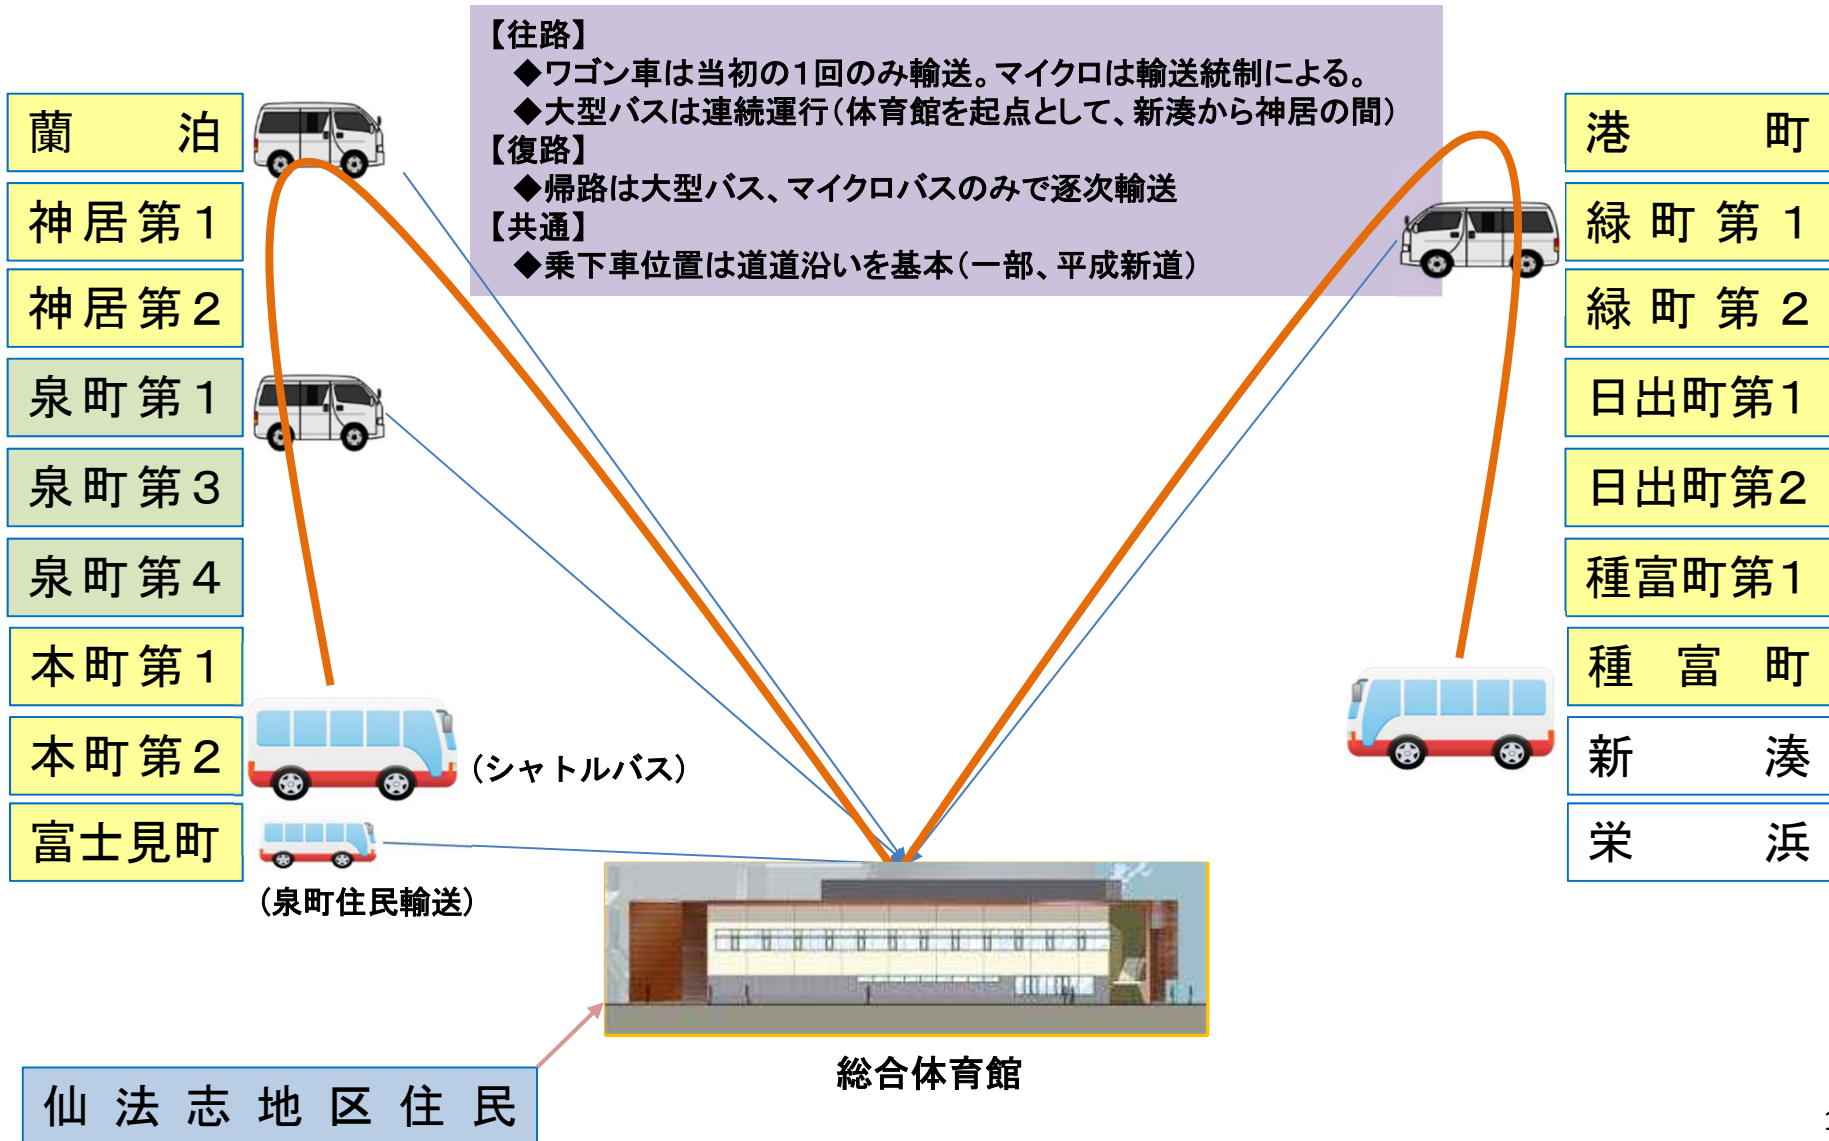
【往路】
◆ワゴン車は当初の1回のみ輸送。マイクロは輸送統制による。
◆大型バスは連続運行（体育館を起点として、新湊から神居の間）
【復路】
◆帰路は大型バス、マイクロバスのみで逐次輸送
【共通】
◆乗下車位置は道道沿いを基本（一部、平成新道）

蘭　泊
神居第1
神居第2
泉町第1
泉町第3
泉町第4
本町第1
本町第2
富士見町

（シャトルバス）
（泉町住民輸送）

港　町
緑町第1
緑町第2
日出町第1
日出町第2
種富町第1
種富町
新　湊
栄　浜

総合体育館

仙法志地区住民